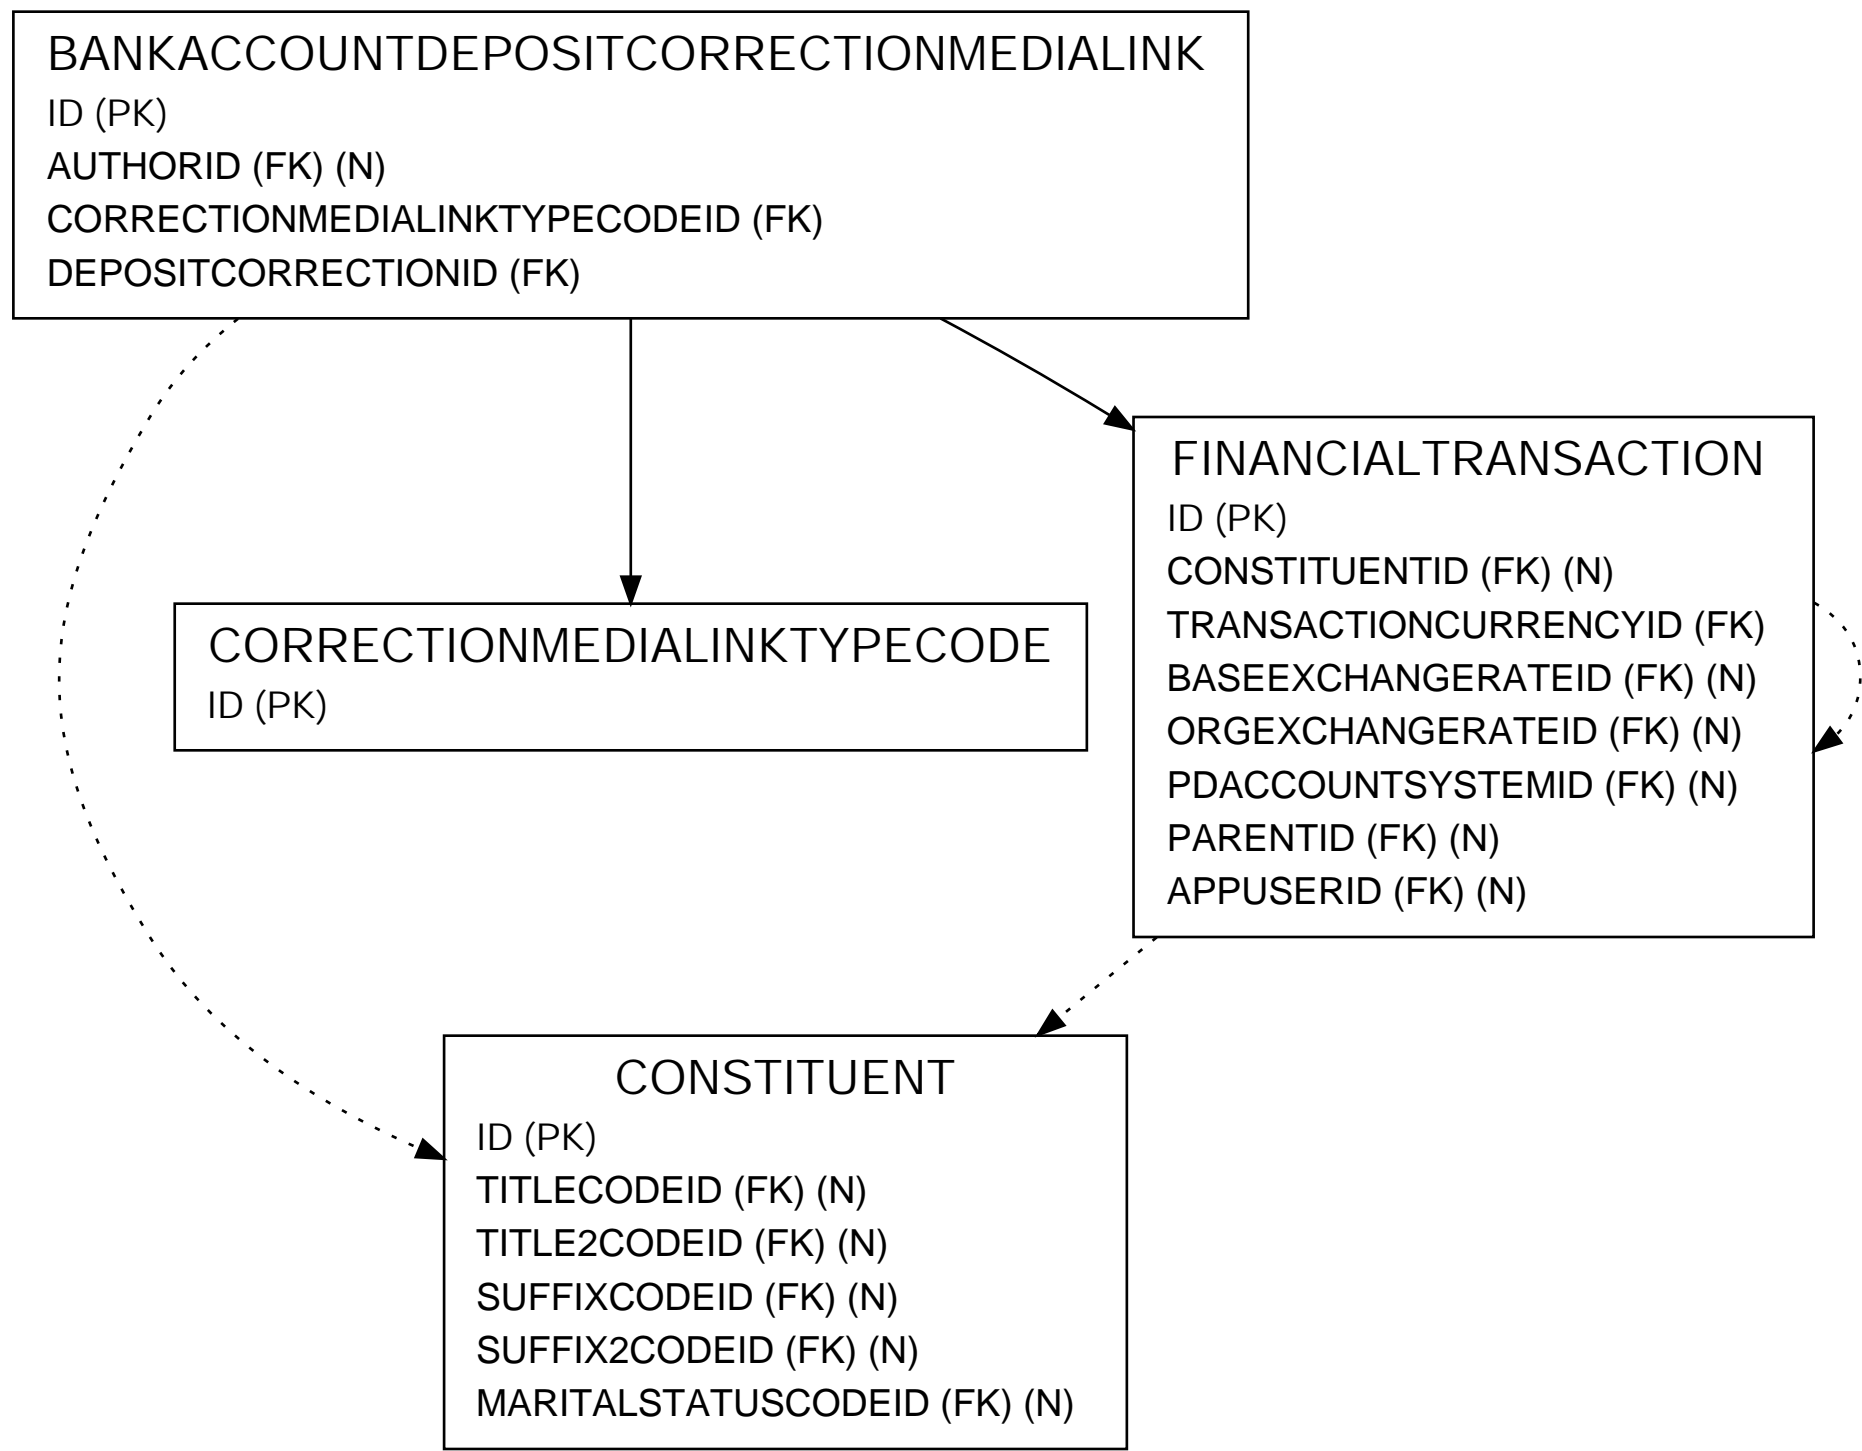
BANKACCOUNTDEPOSITCORRECTIONMEDIALINK
ID (PK)
AUTHORID (FK) (N)
CORRECTIONMEDIALINKTYPECODEID (FK)
DEPOSITCORRECTIONID (FK)

CORRECTIONMEDIALINKTYPECODE
ID (PK)

FINANCIALTRANSACTION
ID (PK)
CONSTITUENTID (FK) (N)
TRANSACTIONCURRENCYID (FK)
BASEEXCHANGERATEID (FK) (N)
ORGEXCHANGERATEID (FK) (N)
PDACCOUNTSYSTEMID (FK) (N)
PARENTID (FK) (N)
APPUSERID (FK) (N)

CONSTITUENT
ID (PK)
TITLECODEID (FK) (N)
TITLE2CODEID (FK) (N)
SUFFIXCODEID (FK) (N)
SUFFIX2CODEID (FK) (N)
MARITALSTATUSCODEID (FK) (N)